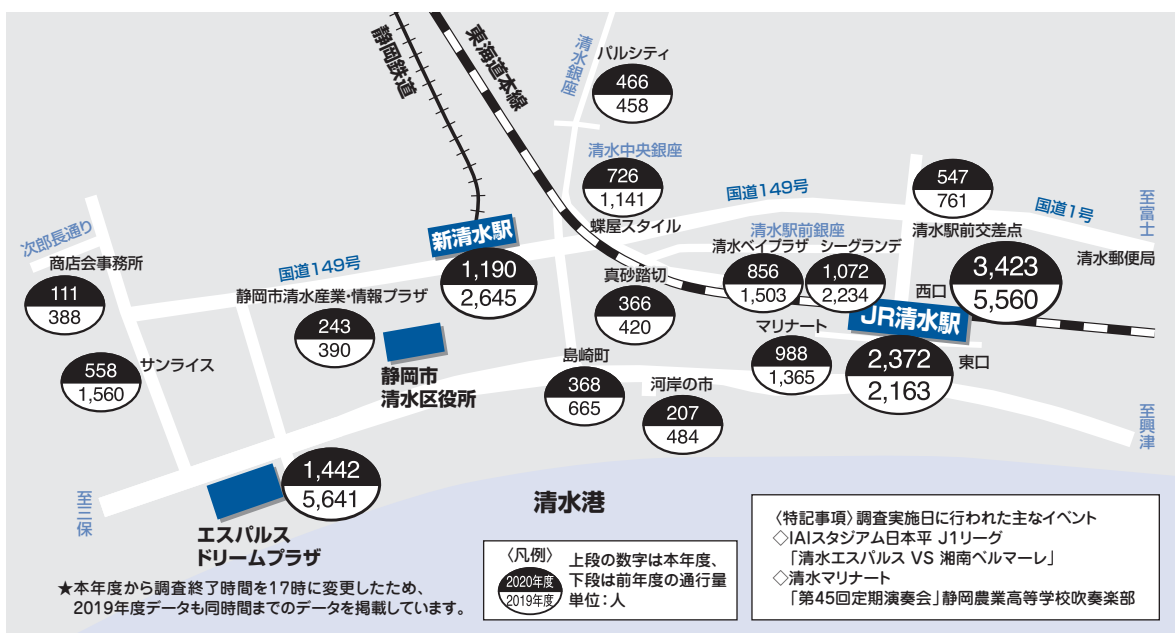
静岡鉄道

東海道本線

清水銀座

パルシティ
466
458

清水中央銀座
726
1,141

国道149号

547
761

国道1号

至富士

次郎長通り

商店会事務所
111
388

国道149号

新清水駅
1,190
2,645

蝶屋スタイル

清水駅前銀座
清水ベイプラザ
856
1,503

シーグランデ
1,072
2,234

清水駅前交差点
3,423
5,560

清水郵便局

西口

静岡市清水産業・情報プラザ
243
390

真砂踏切
366
420

JR清水駅

マリナート
988
1,365

2,372
2,163

東口

558
1,560
サンライス

静岡市
清水区役所

島崎町
368
665

河岸の市
207
484

至興津

1,442
5,641

至三保

エスパルス
ドリームプラザ

清水港

〈凡例〉
2020年度
2019年度
上段の数字は本年度、下段は前年度の通行量
単位：人

〈特記事項〉調査実施日に行われた主なイベント
◇IAIスタジアム日本平 J1リーグ
「清水エスパルス VS 湘南ベルマーレ」
◇清水マリナート
「第45回定期演奏会」静岡農業高等学校吹奏楽部

★本年度から調査終了時間を17時に変更したため、2019年度データも同時間までのデータを掲載しています。